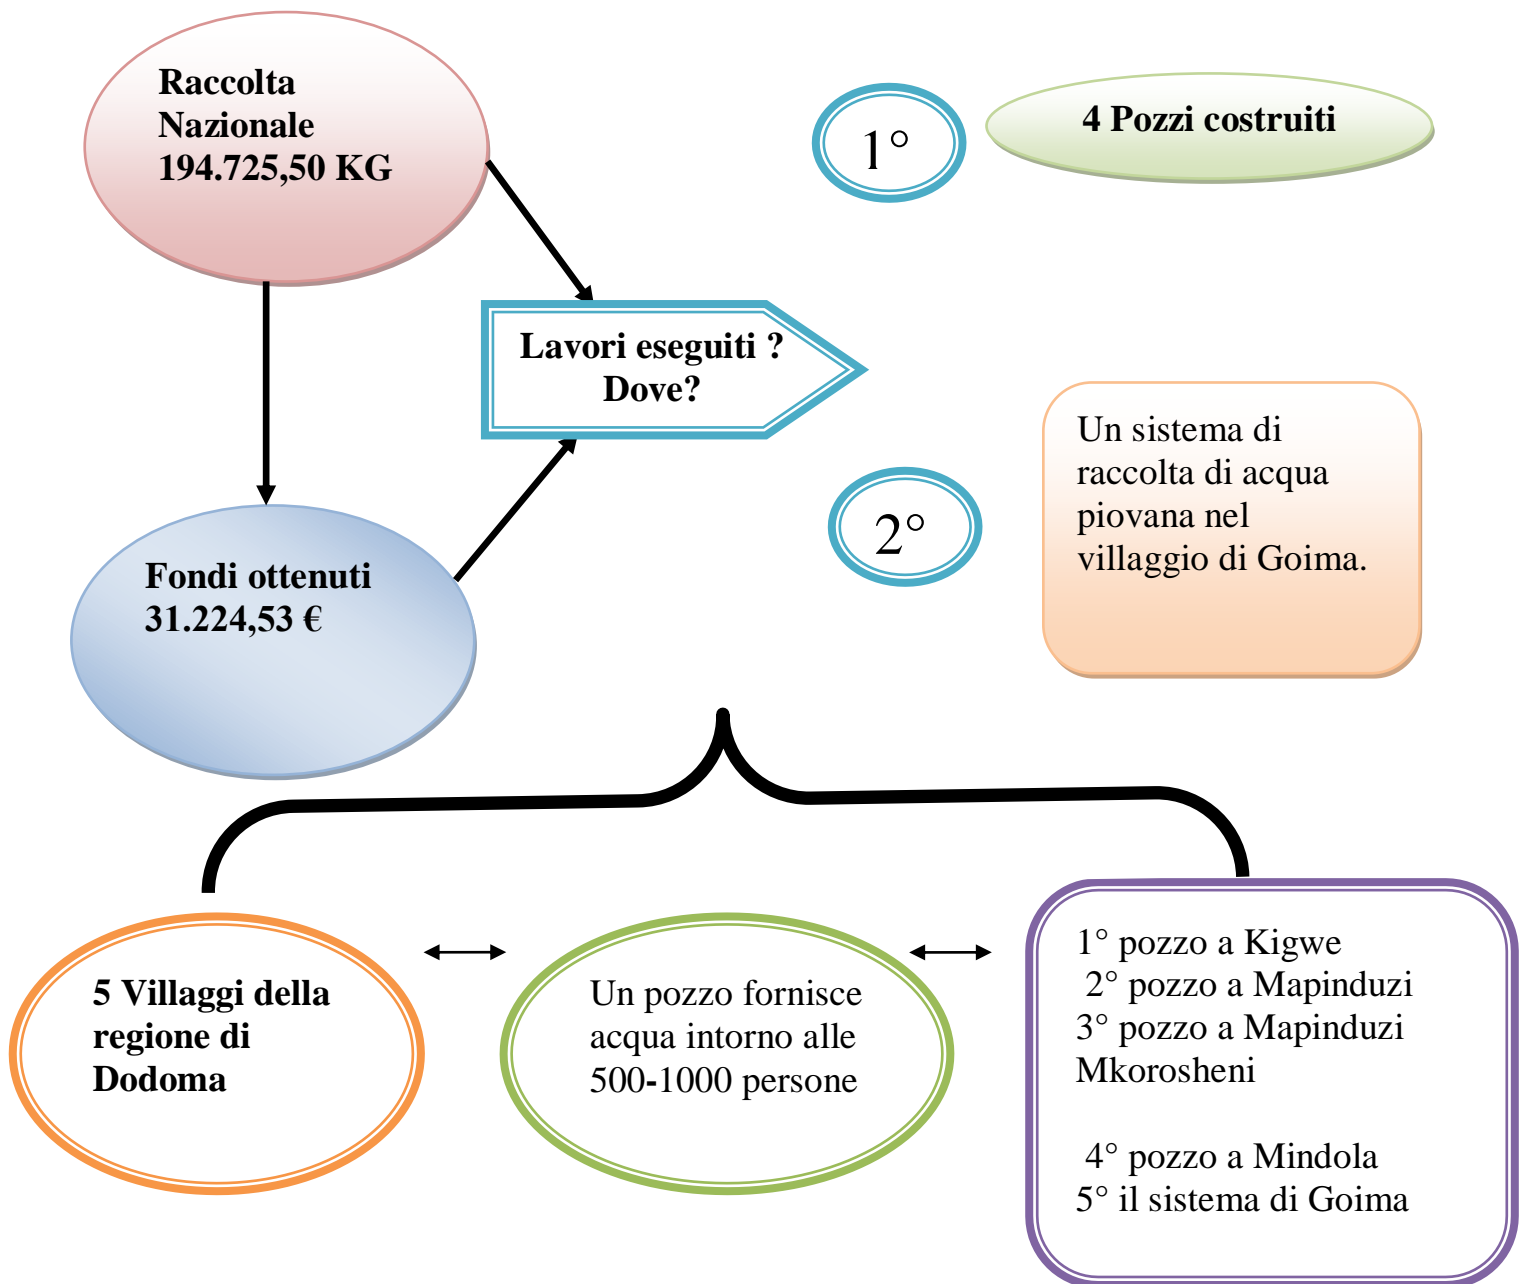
Raccolta Nazionale 194.725,50 KG

1°

4 Pozzi costruiti

Lavori eseguiti ? Dove?

Fondi ottenuti 31.224,53 €

2°

Un sistema di raccolta di acqua piovana nel villaggio di Goima.

5 Villaggi della regione di Dodoma

Un pozzo fornisce acqua intorno alle 500-1000 persone

1° pozzo a Kigwe
2° pozzo a Mapinduzi
3° pozzo a Mapinduzi Mkorosheni

4° pozzo a Mindola
5° il sistema di Goima